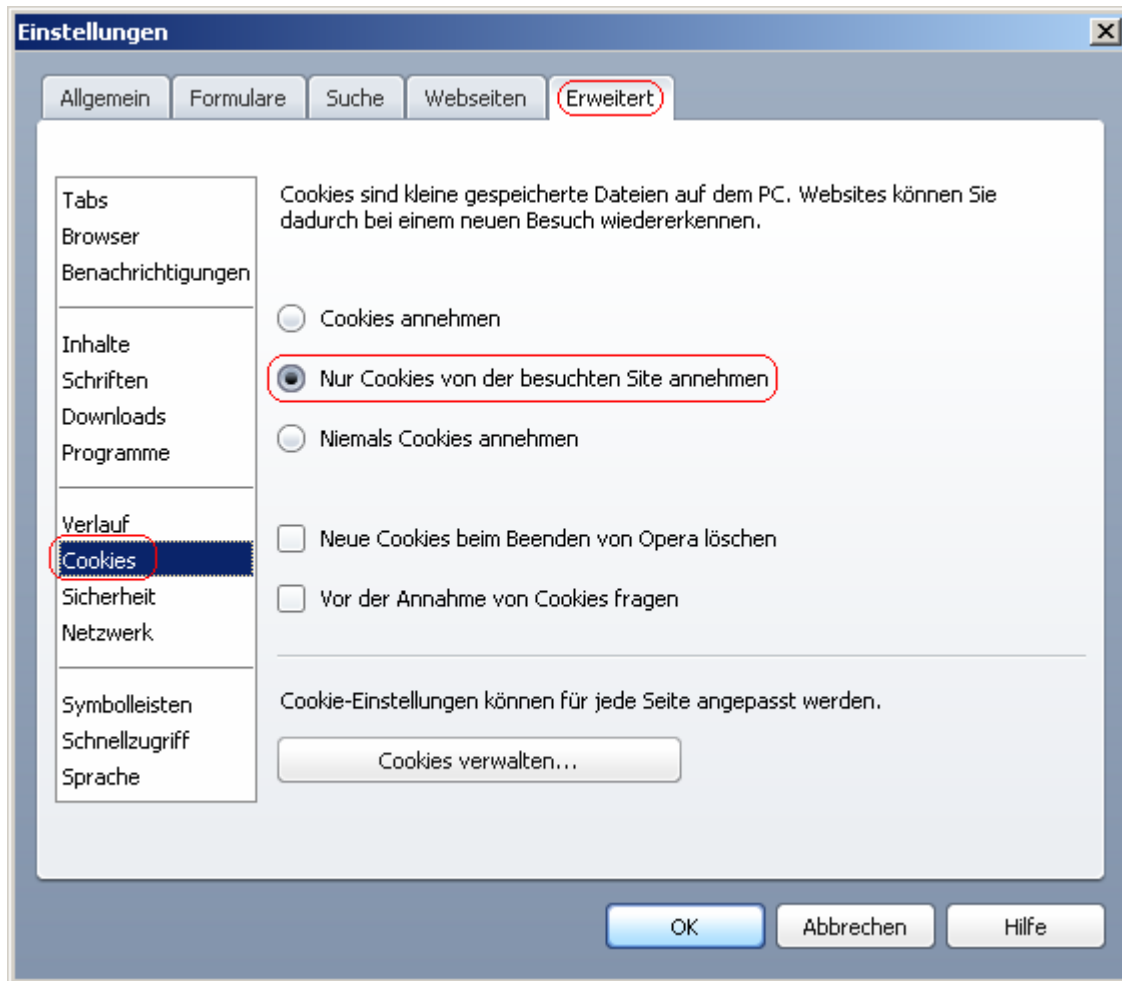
Einstellungen

Allgemein
Formulare
Suche
Webseiten
Erweitert

Tabs
Browser
Benachrichtigungen

Inhalte
Schriften
Downloads
Programme

Verlauf
Cookies
Sicherheit
Netzwerk

Symbolleisten
Schnellzugriff
Sprache

Cookies sind kleine gespeicherte Dateien auf dem PC. Websites können Sie dadurch bei einem neuen Besuch wiedererkennen.

Cookies annehmen

Nur Cookies von der besuchten Site annehmen

Niemals Cookies annehmen

Neue Cookies beim Beenden von Opera löschen

Vor der Annahme von Cookies fragen

Cookie-Einstellungen können für jede Seite angepasst werden.

Cookies verwalten...

OK
Abbrechen
Hilfe